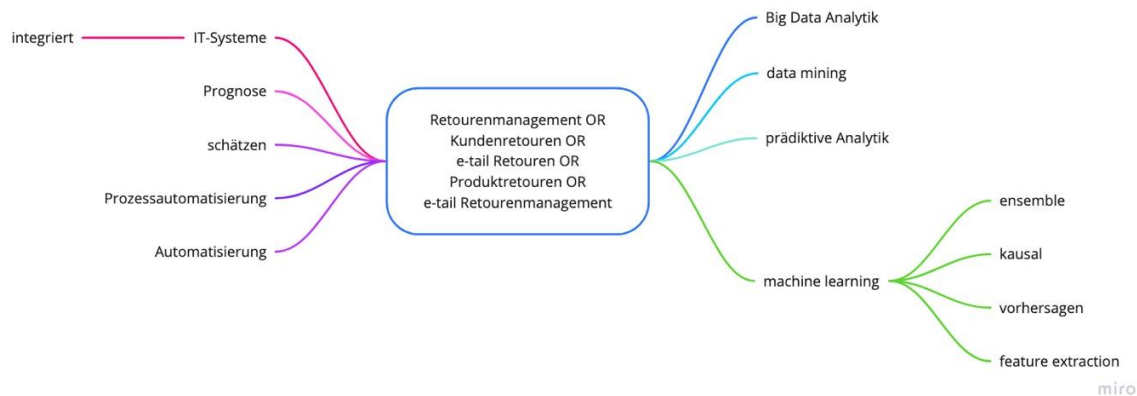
Retourenmanagement OR
Kundenretouren OR
e-tail Retouren OR
Produktretouren OR
e-tail Retourenmanagement

integriert

IT-Systeme

Prognose

schätzen

Prozessautomatisierung

Automatisierung

Big Data Analytik

data mining

prädiktive Analytik

machine learning

ensemble

kausal

vorhersagen

feature extraction

miro